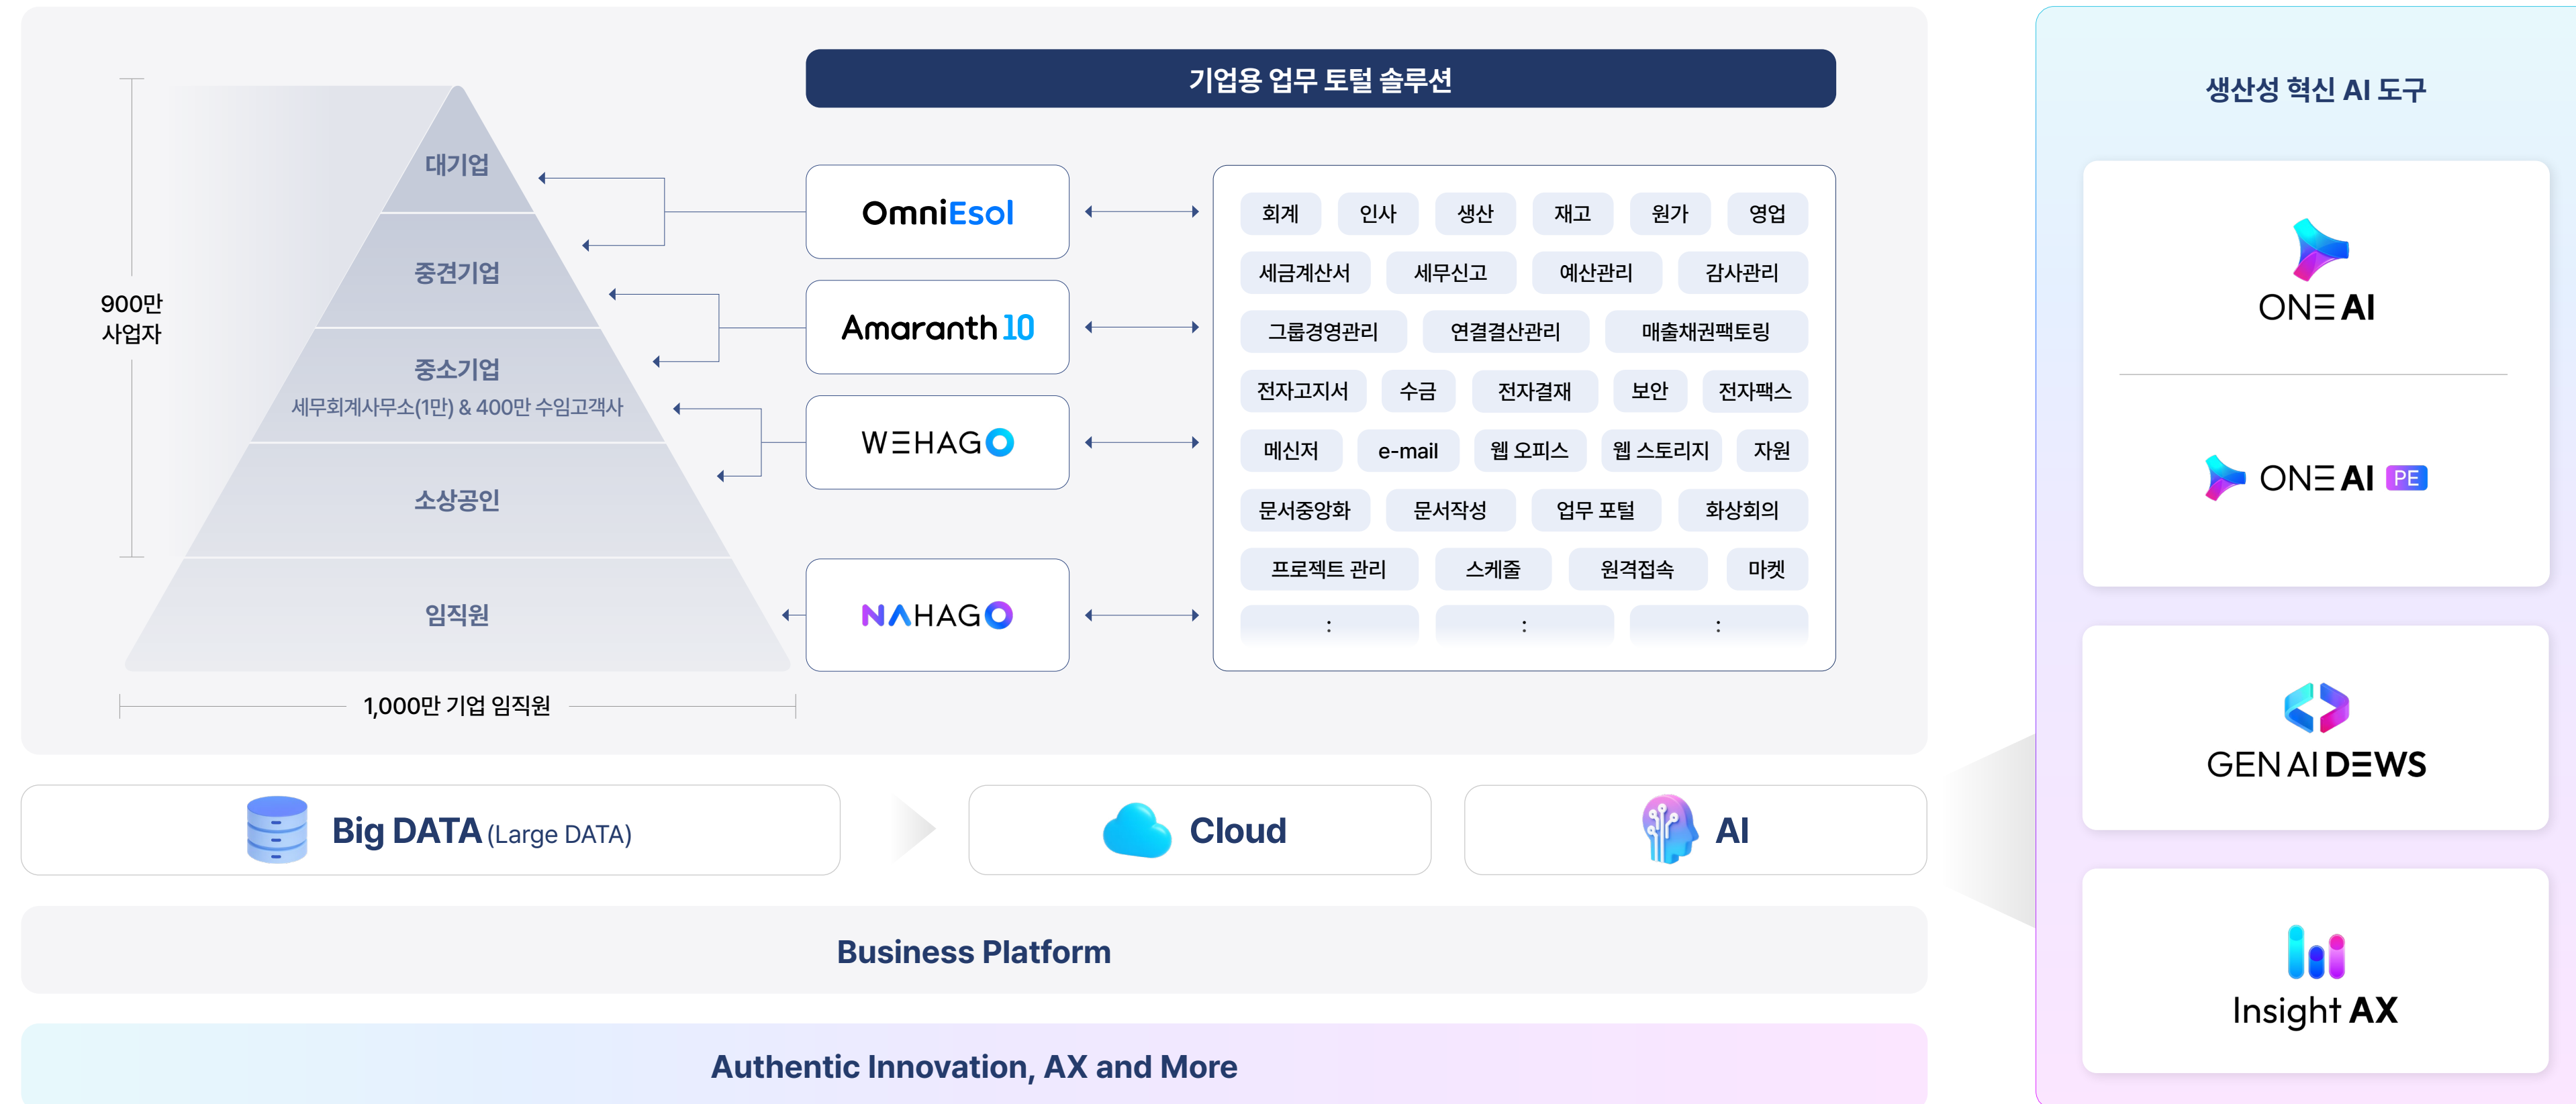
기업용 업무 토털 솔루션

900만
사업자

대기업

중견기업

중소기업
세무회계사무소(1만) & 400만 수임고객사

소상공인

임직원

1,000만 기업 임직원

OmniEsol

Amaranth 10

WEHAGO

NAHAGO

| 회계 | 인사 | 생산 | 재고 | 원가 | 영업 |
|---|---|---|---|---|---|
| 세금계산서 | 세무신고 | 예산관리 | 감사관리 | | |
| 그룹경영관리 | 연결결산관리 | 매출채권팩토링 | | | |
| 전자고지서 | 수금 | 전자결재 | 보안 | 전자팩스 | |
| 메신저 | e-mail | 웹 오피스 | 웹 스토리지 | 자원 | |
| 문서중앙화 | 문서작성 | 업무 포털 | 화상회의 | | |
| 프로젝트 관리 | 스케줄 | 원격접속 | 마켓 | | |
| : | : | : | | | |

생산성 혁신 AI 도구

ONE AI

ONE AI PE

GEN AI DEWS

Insight AX

Big DATA (Large DATA)

Cloud

AI

Business Platform

Authentic Innovation, AX and More